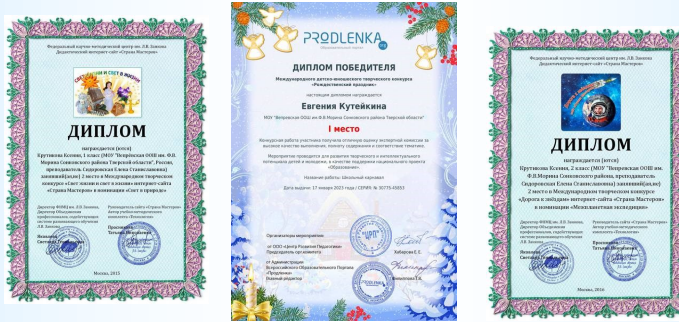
Федеральный научно-методический центр им. Л.В. Занкова
Дидактический интернет-сайт «Страна Мастеров»

Светлый праздник
Свет в жизни

ДИПЛОМ

награждается (ются)
Крутикова Ксения, 1 класс (МОУ "Покровская ООШ им. Ф.В. Морина Сонковского района Тверской области", Россия, преподаватель Сидоренкова Елена Станиславовна) занявший(ая)(ие) 2 место в Международном творческом конкурсе «Свет жизни и свет в жизни» интернет-сайта «Страна Мастеров» в номинации «Свет в природе»

Директор ФНМЦ им. Л.В. Занкова
Директор Объединения профессионалов, содействующих системе развивающего обучения Л.В. Занкова
Руководитель сайта «Страна Мастеров»
Автор учебно-методического комплекта «Технология»
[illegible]
Москва, 2015

PRODLENKA

ДИПЛОМ ПОБЕДИТЕЛЯ
Международного детско-юношеского творческого конкурса «Рождественский праздник»
настоящим дипломом награждается
Евгения Кутейкина
МОУ "Покровская ООШ им.Ф.В.Морина Сонковского района Тверской области"
I место
Конкурсная работа участника получила отличную оценку экспертной комиссии за высокое качество выполнения, полноту содержания и соответствие тематике.
Мероприятие проводится для развития творческого и интеллектуального потенциала детей и молодежи, в качестве поддержки национального проекта «Образование».
Название работы: Школьный карнавал
Дата выдачи: 17 января 2023 года | СЕРИЯ: № 30776-45653

Организатор мероприятия:
от ООО «Центр Развития Педагогики»
Председатель орг.комитета
Хабарова Е.С.
от Администрации Всероссийского Образовательного Портала «Продленка»
Главный редактор
Филиппова Е.В.

Федеральный научно-методический центр им. Л.В. Занкова
Дидактический интернет-сайт «Страна Мастеров»

ДИПЛОМ

награждается (ются)
Крутикова Ксения, 2 класс (МОУ "Покровская ООШ им. Ф.В.Морина Сонковского района", преподаватель Сидоренкова Елена Станиславовна) занявший(ая)(ие) 2 место в Международном творческом конкурсе «Дорога к звёздам» интернет-сайта «Страна Мастеров» в номинации «Межпланетная экспедиция»

Директор ФНМЦ им. Л.В. Занкова
Директор Объединения профессионалов, содействующих системе развивающего обучения Л.В. Занкова
Руководитель сайта «Страна Мастеров»
Автор учебно-методического комплекта «Технология»
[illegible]
Москва, 2016